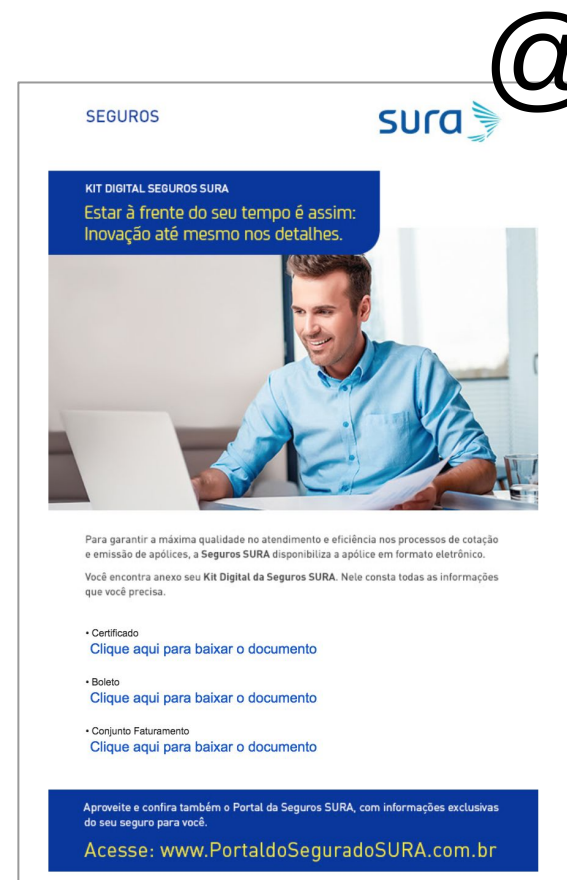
@

SEGUROS

sura

KIT DIGITAL SEGUROS SURA

Estar à frente do seu tempo é assim: Inovação até mesmo nos detalhes.

Para garantir a máxima qualidade no atendimento e eficiência nos processos de cotação e emissão de apólices, a Seguros SURA disponibiliza a apólice em formato eletrônico.

Você encontra anexo seu Kit Digital da Seguros SURA. Nele consta todas as informações que você precisa.

• Certificado
Clique aqui para baixar o documento

• Boleto
Clique aqui para baixar o documento

• Conjunto Faturamento
Clique aqui para baixar o documento

Aproveite e confira também o Portal da Seguros SURA, com informações exclusivas do seu seguro para você.

Acesse: www.PortaldoSeguradoSURA.com.br